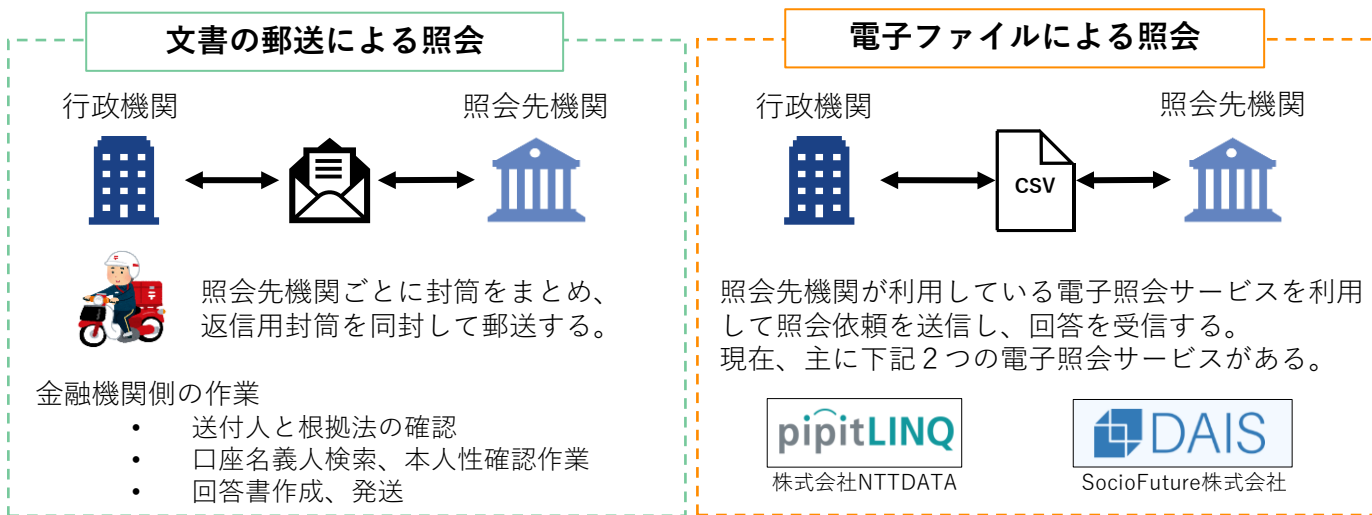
文書の郵送による照会

行政機関

照会先機関

照会先機関ごとに封筒をまとめ、返信用封筒を同封して郵送する。

金融機関側の作業

• 送付人と根拠法の確認
• 口座名義人検索、本人性確認作業
• 回答書作成、発送

電子ファイルによる照会

行政機関

CSV

照会先機関

照会先機関が利用している電子照会サービスを利用して照会依頼を送信し、回答を受信する。
現在、主に下記２つの電子照会サービスがある。

pipitLINQ
株式会社NTTDATA

DAIS
SocioFuture株式会社